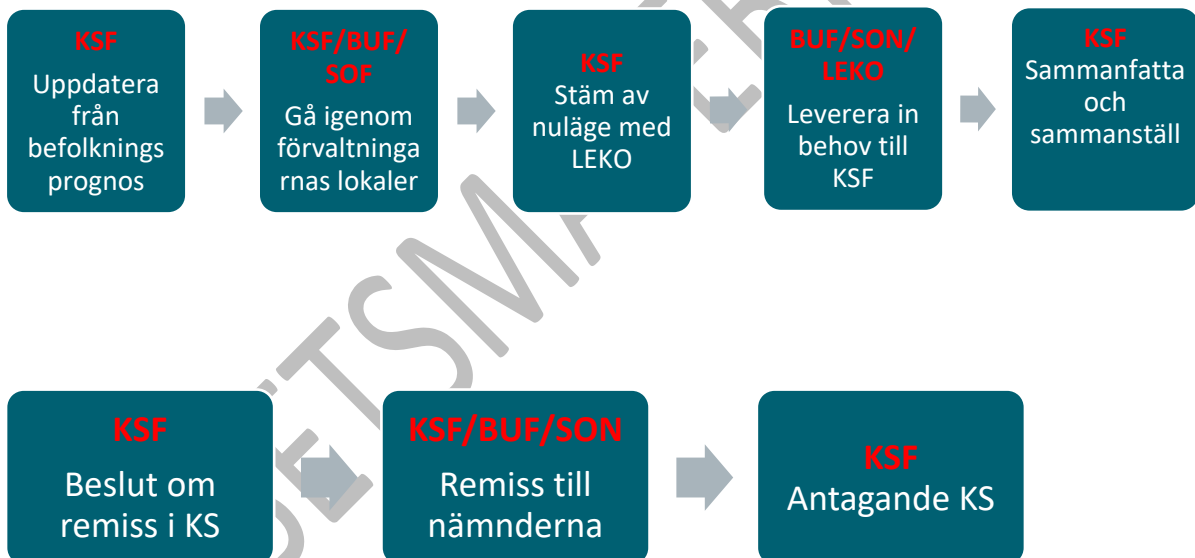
KSF
Uppdatera från befolknings prognos

KSF/BUF/SOF
Gå igenom förvaltninga rnas lokaler

KSF
Stäm av nuläge med LEKO

BUF/SON/LEKO
Leverera in behov till KSF

KSF
Sammanfatta och sammanställ

KSF
Beslut om remiss i KS

KSF/BUF/SON
Remiss till nämnderna

KSF
Antagande KS

ETSMA